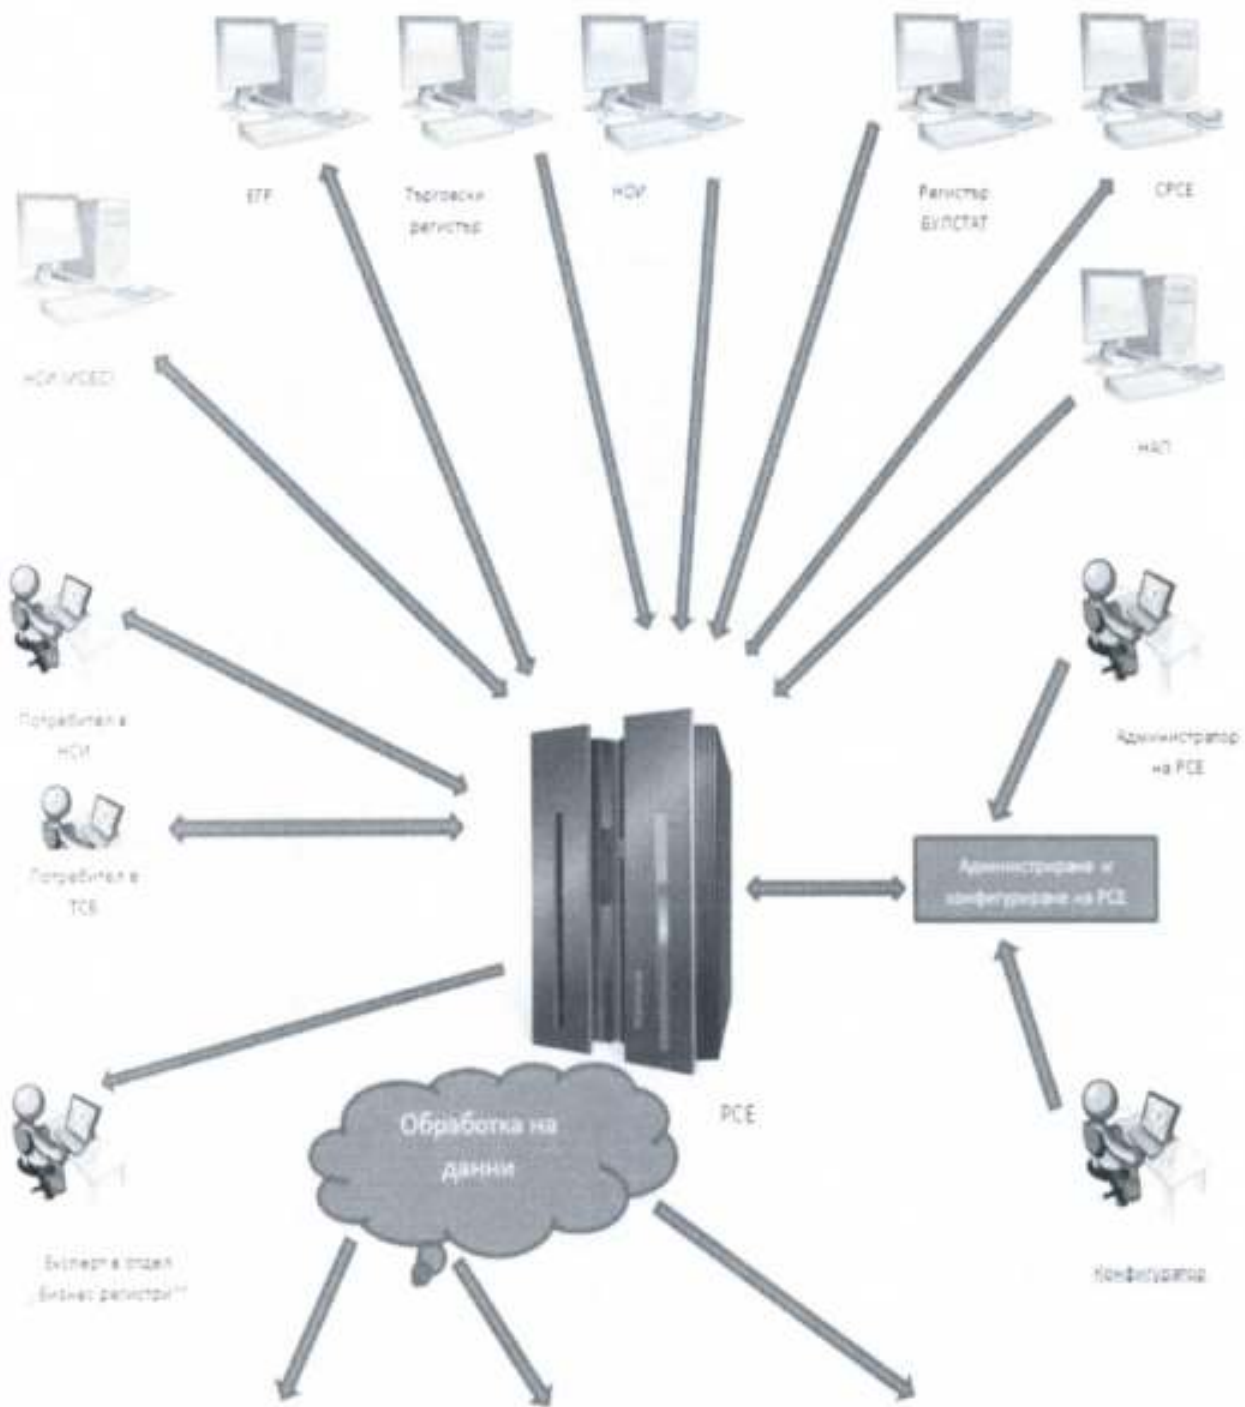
ЕГР

Търговски регистър

НОИ

Регистър БУЛСТАТ

СРСЕ

НСИ (VDEC)

НАП

Потребител в НСИ

Потребител в ТСБ

Администратор на РСЕ

Администриране и конфигуриране на РСЕ

РСЕ

Обработка на данни

Експерт в отдел „Бизнес регистри“

Конфигуратор